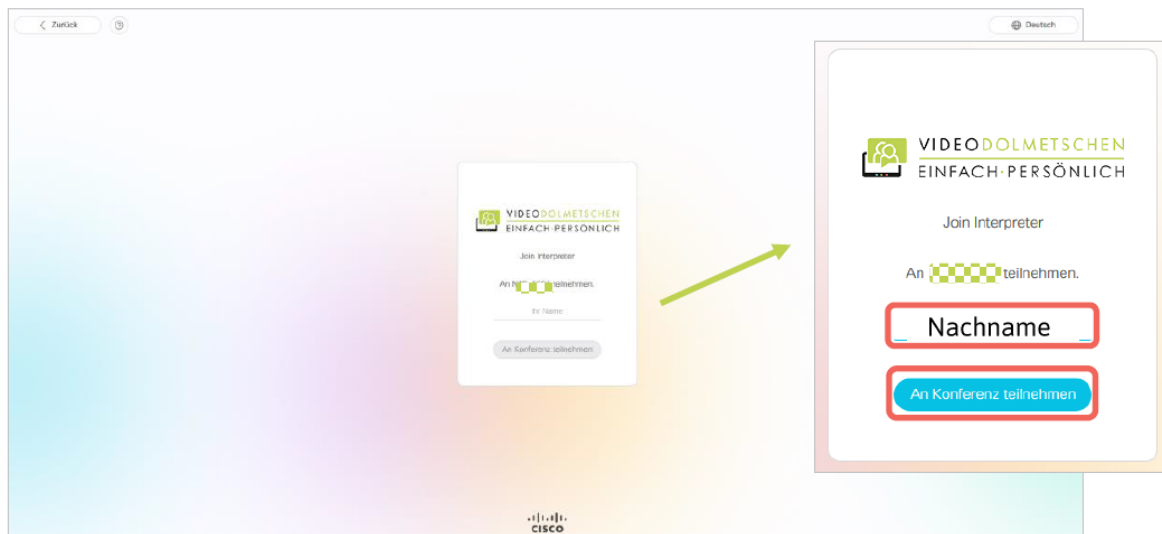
Zurück

?

Deutsch

VIDEODOLMETSCHEN
EINFACH·PERSÖNLICH

Join Interpreter

An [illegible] teilnehmen.

Ihr Name

An Konferenz teilnehmen

VIDEODOLMETSCHEN
EINFACH·PERSÖNLICH

Join Interpreter

An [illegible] teilnehmen.

Nachname

An Konferenz teilnehmen

CISCO